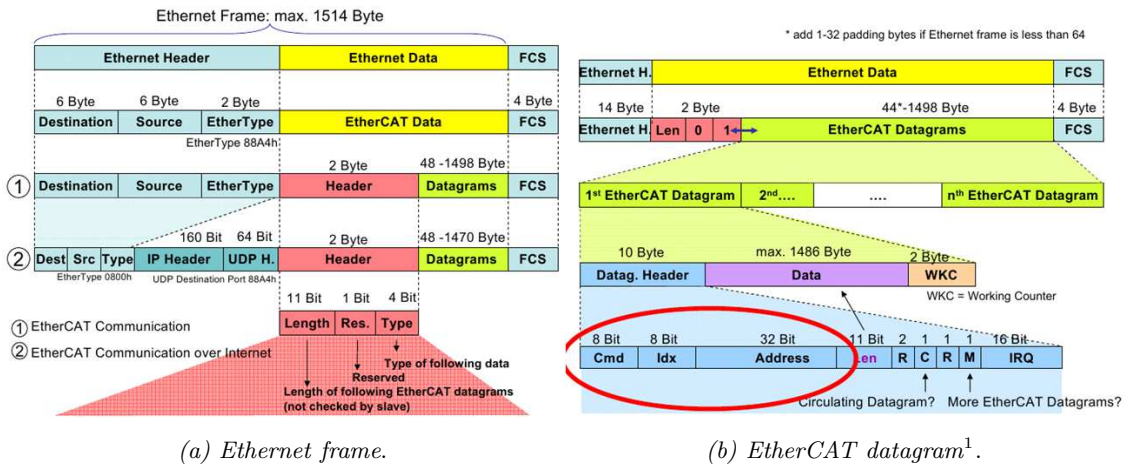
Ethernet Frame: max. 1514 Byte

| Ethernet Header | Ethernet Data | FCS |
|---|---|---|

6 Byte 6 Byte 2 Byte 4 Byte

| Destination | Source | EtherType | EtherCAT Data | FCS |
|---|---|---|---|---|

EtherType 88A4h

2 Byte 48 -1498 Byte

① | Destination | Source | EtherType | Header | Datagrams | FCS |

160 Bit 64 Bit 2 Byte 48 -1470 Byte

② | Dest | Src | Type | IP Header | UDP H. | Header | Datagrams | FCS |

EtherType 0800h UDP Destination Port 88A4h

11 Bit 1 Bit 4 Bit

| Length | Res. | Type |
|---|---|---|

① EtherCAT Communication

② EtherCAT Communication over Internet

Type of following data

Reserved

Length of following EtherCAT datagrams (not checked by slave)

(a) Ethernet frame.

* add 1-32 padding bytes if Ethernet frame is less than 64

| Ethernet H. | Ethernet Data | FCS |
|---|---|---|

14 Byte 2 Byte 44*-1498 Byte 4 Byte

| Ethernet H. | Len | 0 | 1 | EtherCAT Datagrams | FCS |
|---|---|---|---|---|---|

| 1st EtherCAT Datagram | 2nd.... | .... | nth EtherCAT Datagram |
|---|---|---|---|

10 Byte max. 1486 Byte 2 Byte

| Datag. Header | Data | WKC |
|---|---|---|

WKC = Working Counter

8 Bit 8 Bit 32 Bit 11 Bit 2 1 1 1 16 Bit

| Cmd | Idx | Address | Len | R | C | R | M | IRQ |
|---|---|---|---|---|---|---|---|---|

Circulating Datagram? More EtherCAT Datagrams?

(b) EtherCAT datagram$^1$.